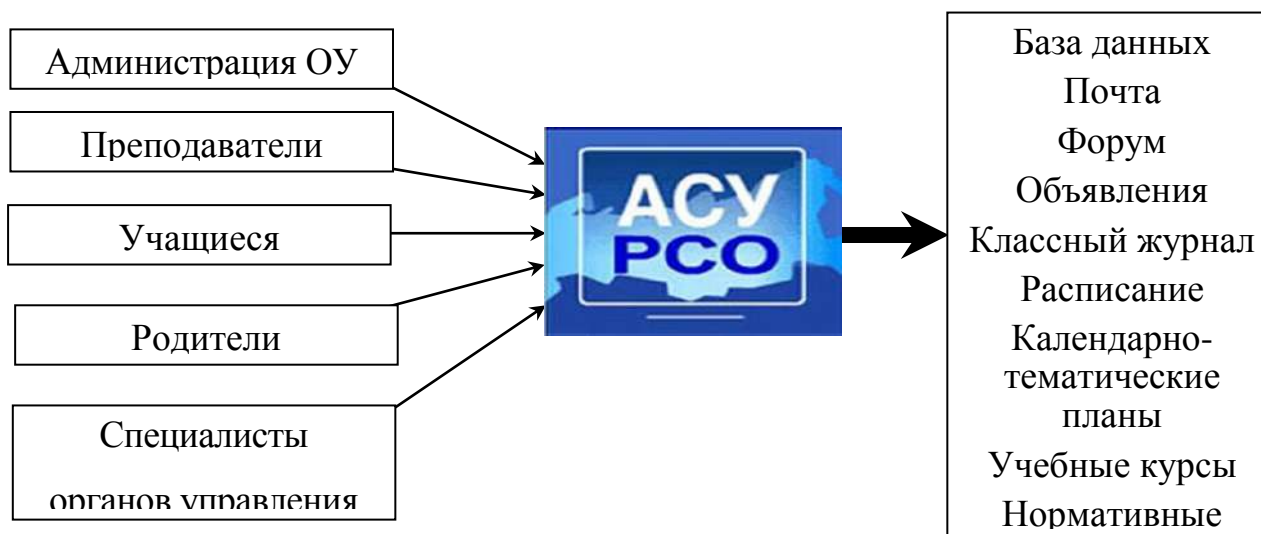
Администрация ОУ

Преподаватели

Учащиеся

Родители

Специалисты органов управления

АСУ РСО

База данных
Почта
Форум
Объявления
Классный журнал
Расписание
Календарно-тематические планы
Учебные курсы
Нормативные